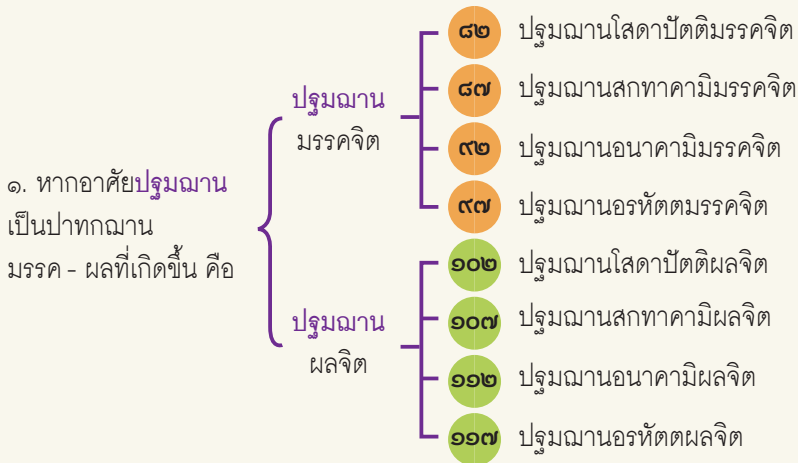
๑. หากอาศัยปฐมฌาน เป็นปาทกฌาน มรรค - ผลที่เกิดขึ้น คือ

ปฐมฌาน มรรคจิต

๘๒ ปฐมฌานโสดาปัตติมรรคจิต
๘๗ ปฐมฌานสกทาคามิมรรคจิต
๙๒ ปฐมฌานอนาคามิมรรคจิต
๙๗ ปฐมฌานอรหัตตมรรคจิต

ปฐมฌาน ผลจิต

๑๐๒ ปฐมฌานโสดาปัตติผลจิต
๑๐๗ ปฐมฌานสกทาคามิผลจิต
๑๑๒ ปฐมฌานอนาคามิผลจิต
๑๑๗ ปฐมฌานอรหัตตผลจิต